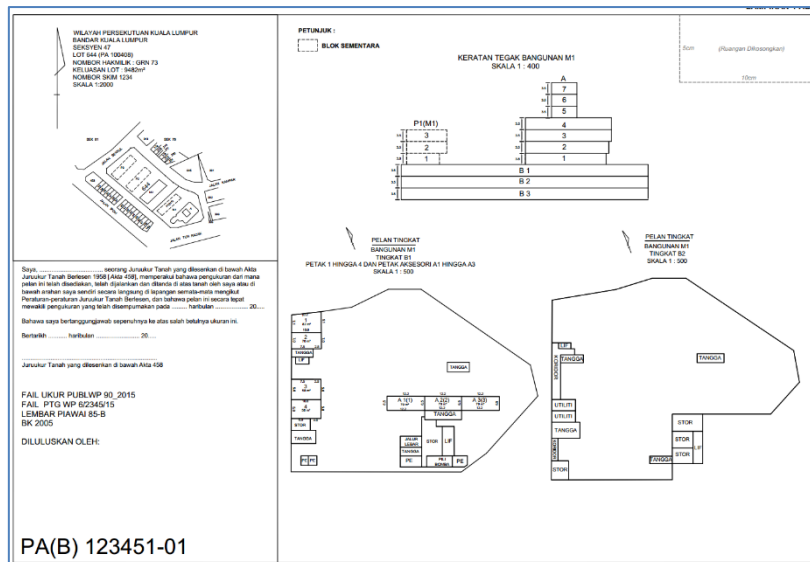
WILAYAH PERSEKUTUAN KUALA LUMPUR
BANDAR KUALA LUMPUR
SEKSYEN 47
LOT 644 (PA 108408)
NOMBOR HAKMILIK : GRN 73
KELUASAN LOT : 9482m²
NOMBOR SKIM 1234
SKALA 1:2000

PETUNJUK :
BLOK SEMENTARA

6cm (Ruangan Dikosongkan)
10cm

KERATAN TEGAK BANGUNAN M1
SKALA 1 : 400

A
7
6
5
4
3
2
1
P1(M1)
3
2
1
B 1
B 2
B 3

Saya, ........................ seorang Juruukur Tanah yang dilesenkan di bawah Akta Juruukur Tanah Berlesen 1958 [Akta 458], memperakui bahawa pengukuran dan mana pelan ini telah disediakan, telah dijalankan dan ditanda di atas tanah oleh saya atau di bawah arahan saya sendiri secara langsung di lapangan semata-mata mengikut Peraturan-peraturan Juruukur Tanah Berlesen, dan bahawa pelan ini secara tepat mewakili pengukuran yang telah disempurnakan pada ........ haribulan ................. 20.....

Bahawa saya bertanggungjawab sepenuhnya ke atas salah betulnya ukuran ini.

Bertarikh ......... haribulan ..................... 20.....

Juruukur Tanah yang dilesenkan di bawah Akta 458

FAIL UKUR PUBLWP 90_2015
FAIL PTG WP 6/2345/15
LEMBAR PIAWAI 85-B
BK 2005

DILULUSKAN OLEH:

PA(B) 123451-01

PELAN TINGKAT
BANGUNAN M1
TINGKAT B1
PETAK 1 HINGGA 4 DAN PETAK AKSESORI A1 HINGGA A3
SKALA 1 : 500

TANGGA
LIF
TANGGA
A 1(1)
A 2(2)
A 3(3)
TANGGA
STOR
LIF
TANGGA
PE
PE

PELAN TINGKAT
BANGUNAN M1
TINGKAT B2

LIF
TANGGA
TANGGA
UTILITI
UTILITI
TANGGA
STOR
STOR
STOR
TANGGA
STOR